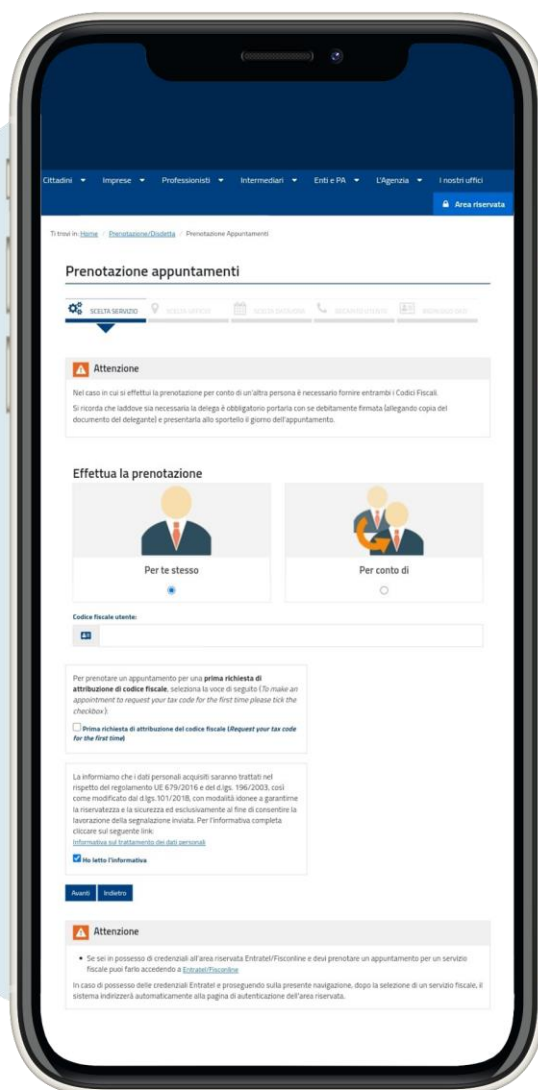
Cittadini ▾ Imprese ▾ Professionisti ▾ Intermediari ▾ Enti e PA ▾ L'Agenzia ▾ I nostri uffici

Area riservata

Ti trovi in: Home / Prenotazione/Disdetta / Prenotazione Appuntamenti

Prenotazione appuntamenti

SCELTA SERVIZIO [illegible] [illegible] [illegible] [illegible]

Attenzione

Nel caso in cui si effettui la prenotazione per conto di un'altra persona è necessario fornire entrambi i Codici Fiscali.

Si ricorda che laddove sia necessaria la delega è obbligatorio portarla con se debitamente firmata (allegando copia del documento del delegante) e presentarla allo sportello il giorno dell'appuntamento.

Effettua la prenotazione

Per te stesso

Per conto di

Codice fiscale utente:

Per prenotare un appuntamento per una prima richiesta di attribuzione di codice fiscale, seleziona la voce di seguito (To make an appointment to request your tax code for the first time please tick the checkbox).

Prima richiesta di attribuzione del codice fiscale (Request your tax code for the first time)

La informiamo che i dati personali acquisiti saranno trattati nel rispetto del regolamento UE 679/2016 e del d.lgs. 196/2003, così come modificato dal d.lgs.101/2018, con modalità idonee a garantirne la riservatezza e la sicurezza ed esclusivamente al fine di consentire la lavorazione della segnalazione inviata. Per l'informativa completa cliccare sul seguente link.

Informativa sul trattamento dei dati personali

Ho letto l'informativa

Avanti Indietro

Attenzione

• Se sei in possesso di credenziali all'area riservata Entratel/Fisconline e devi prenotare un appuntamento per un servizio fiscale puoi farlo accedendo a Entratel/Fisconline

In caso di possesso delle credenziali Entratel e proseguendo sulla presente navigazione, dopo la selezione di un servizio fiscale, il sistema indirizzerà automaticamente alla pagina di autenticazione dell'area riservata.